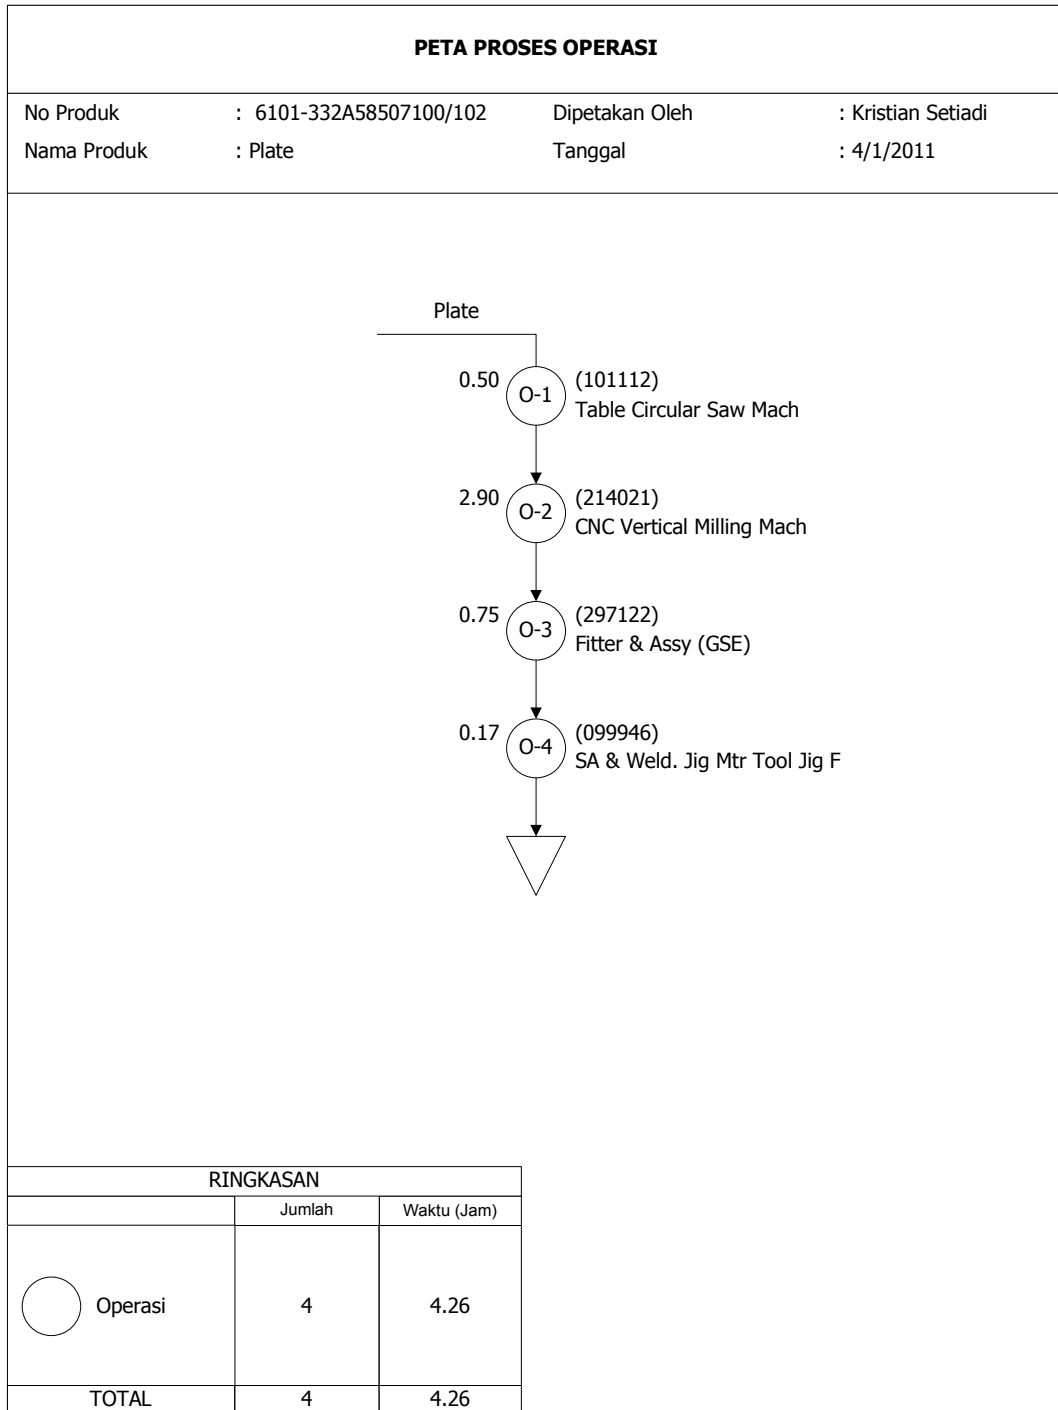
PETA PROSES OPERASI

No Produk : 6101-332A58507100/102
Dipetakan Oleh : Kristian Setiadi
Nama Produk : Plate
Tanggal : 4/1/2011

Plate

0.50 O-1 (101112) Table Circular Saw Mach

2.90 O-2 (214021) CNC Vertical Milling Mach

0.75 O-3 (297122) Fitter & Assy (GSE)

0.17 O-4 (099946) SA & Weld. Jig Mtr Tool Jig F

| RINGKASAN | | |
|---|---|---|
| | Jumlah | Waktu (Jam) |
| Operasi | 4 | 4.26 |
| TOTAL | 4 | 4.26 |